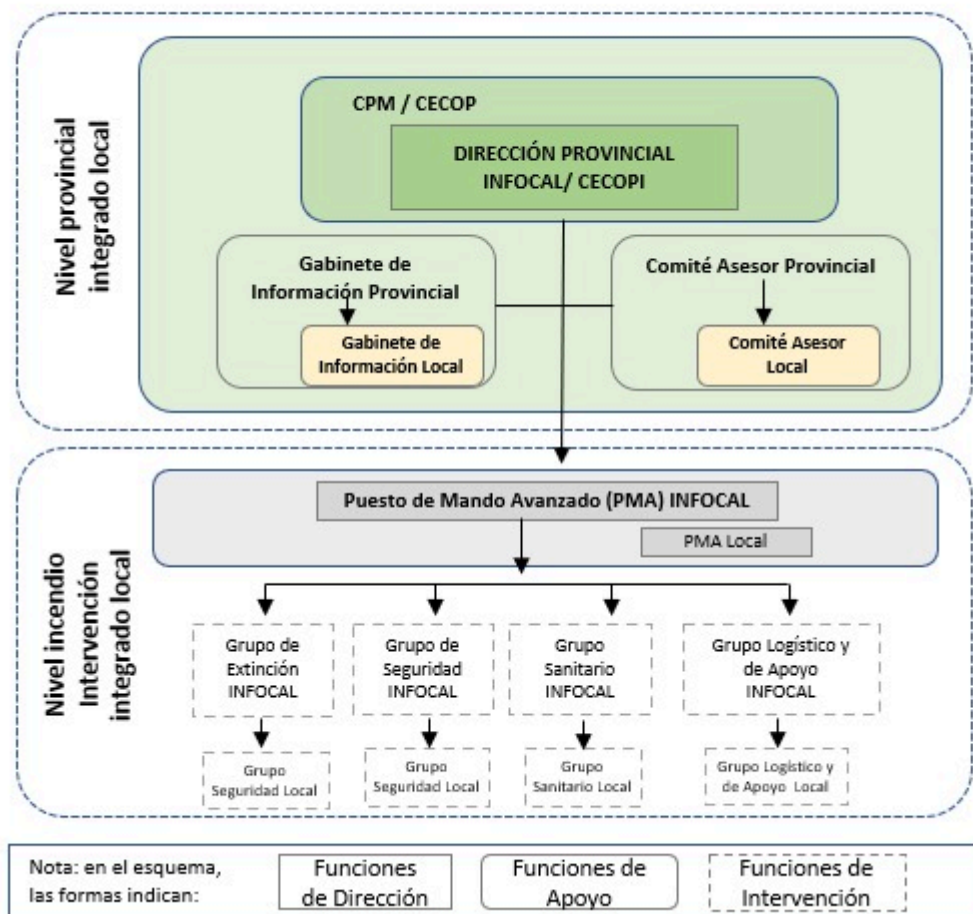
Nivel provincial integrado local

CPM / CECOP

DIRECCIÓN PROVINCIAL INFOCAL/ CECOPI

Gabinete de Información Provincial

Gabinete de Información Local

Comité Asesor Provincial

Comité Asesor Local

Nivel incendio Intervención integrado local

Puesto de Mando Avanzado (PMA) INFOCAL

PMA Local

Grupo de Extinción INFOCAL

Grupo de Seguridad INFOCAL

Grupo Sanitario INFOCAL

Grupo Logístico y de Apoyo INFOCAL

Grupo Seguridad Local

Grupo Seguridad Local

Grupo Sanitario Local

Grupo Logístico y de Apoyo Local

Nota: en el esquema, las formas indican:

Funciones de Dirección

Funciones de Apoyo

Funciones de Intervención